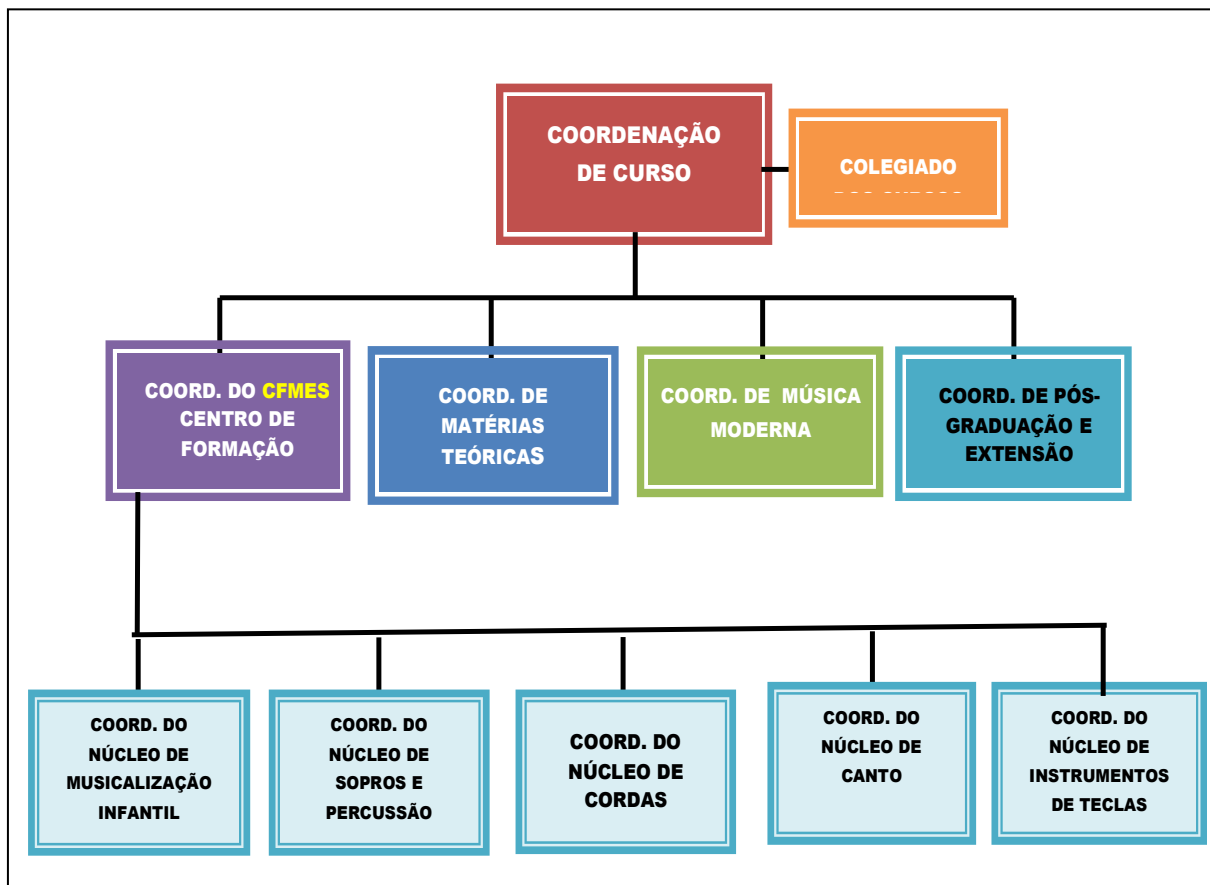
COORDENAÇÃO DE CURSO

COLEGIADO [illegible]

COORD. DO CFMES CENTRO DE FORMAÇÃO

COORD. DE MATÉRIAS TEÓRICAS

COORD. DE MÚSICA MODERNA

COORD. DE PÓS-GRADUAÇÃO E EXTENSÃO

COORD. DO NÚCLEO DE MUSICALIZAÇÃO INFANTIL

COORD. DO NÚCLEO DE SOPROS E PERCUSSÃO

COORD. DO NÚCLEO DE CORDAS

COORD. DO NÚCLEO DE CANTO

COORD. DO NÚCLEO DE INSTRUMENTOS DE TECLAS